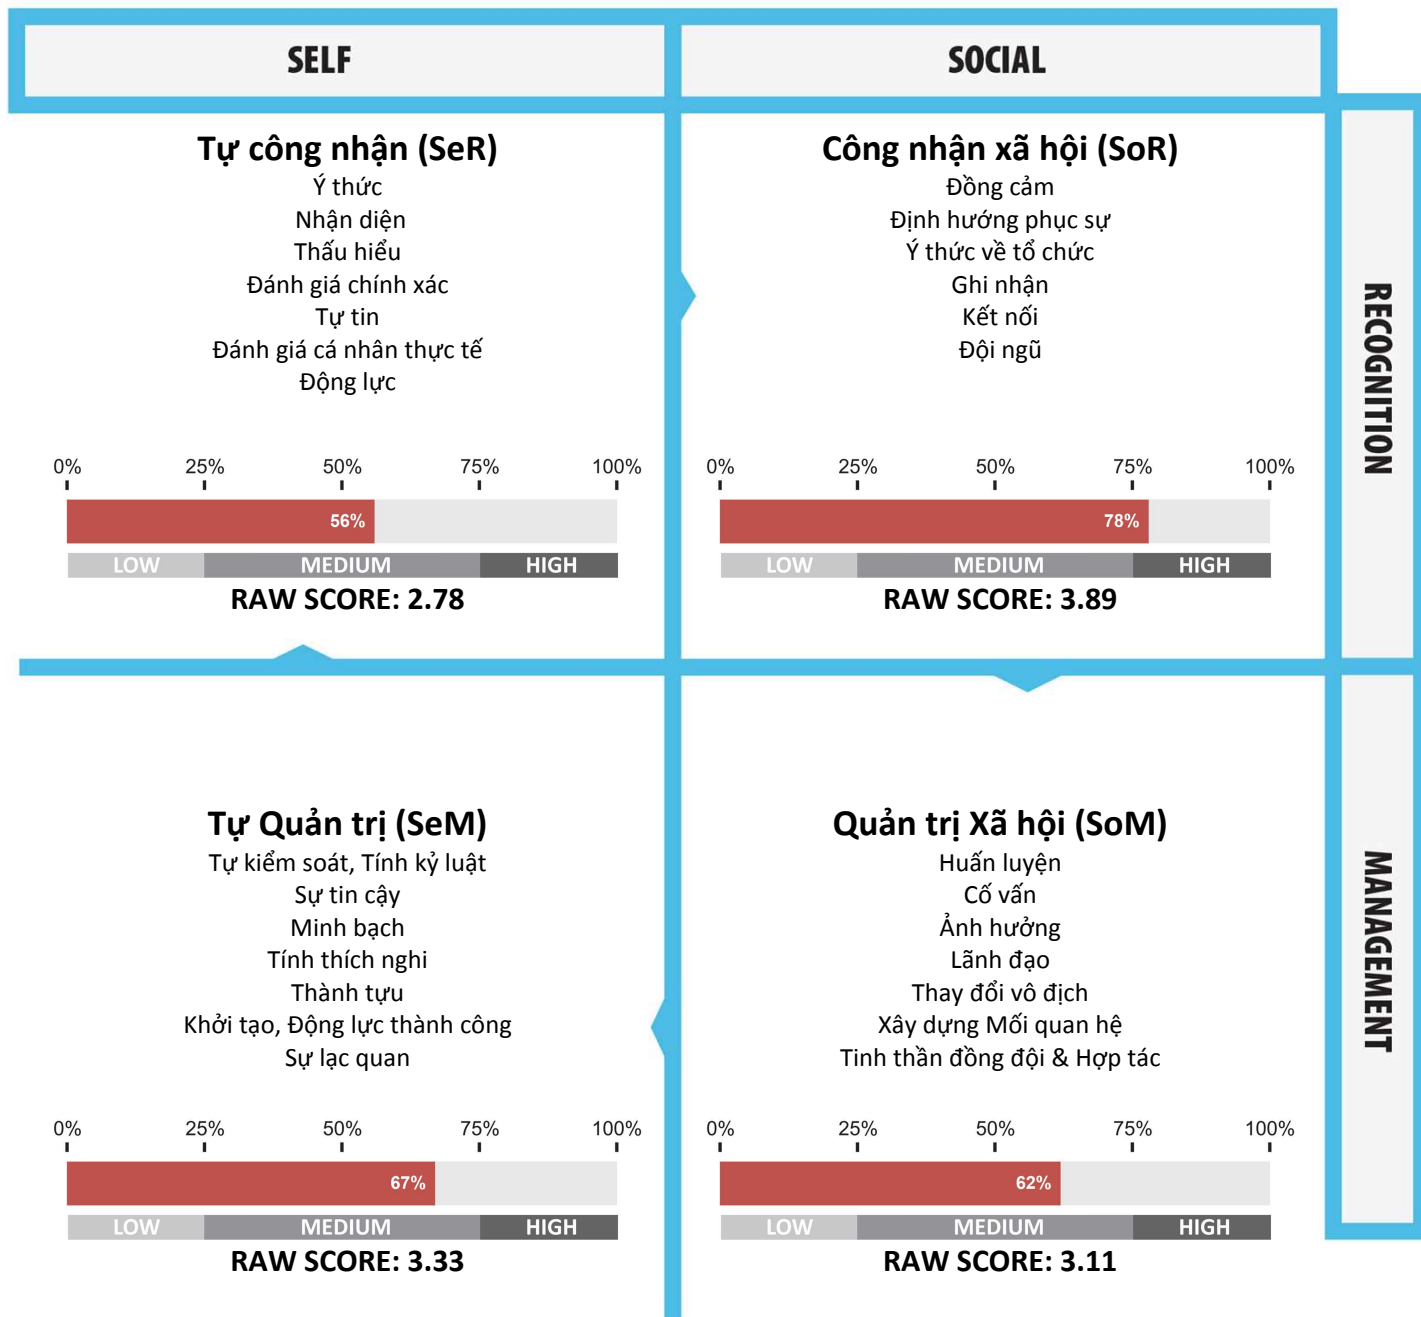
SELF

SOCIAL

RECOGNITION

MANAGEMENT

Tự công nhận (SeR)
Ý thức
Nhận diện
Thấu hiểu
Đánh giá chính xác
Tự tin
Đánh giá cá nhân thực tế
Động lực

0% 25% 50% 75% 100%
56%
LOW MEDIUM HIGH
RAW SCORE: 2.78

Công nhận xã hội (SoR)
Đồng cảm
Định hướng phục sự
Ý thức về tổ chức
Ghi nhận
Kết nối
Đội ngũ

0% 25% 50% 75% 100%
78%
LOW MEDIUM HIGH
RAW SCORE: 3.89

Tự Quản trị (SeM)
Tự kiểm soát, Tính kỷ luật
Sự tin cậy
Minh bạch
Tính thích nghi
Thành tựu
Khởi tạo, Động lực thành công
Sự lạc quan

0% 25% 50% 75% 100%
67%
LOW MEDIUM HIGH
RAW SCORE: 3.33

Quản trị Xã hội (SoM)
Huấn luyện
Cố vấn
Ảnh hưởng
Lãnh đạo
Thay đổi vô địch
Xây dựng Mối quan hệ
Tinh thần đồng đội & Hợp tác

0% 25% 50% 75% 100%
62%
LOW MEDIUM HIGH
RAW SCORE: 3.11